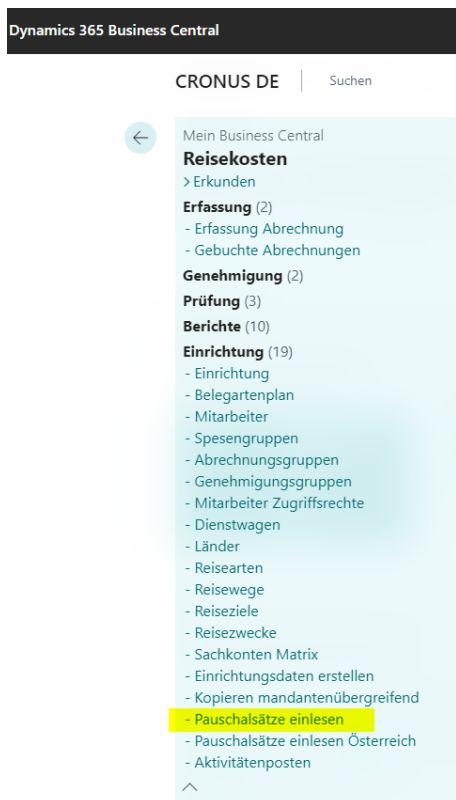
Dynamics 365 Business Central

CRONUS DE | Suchen

Mein Business Central
Reisekosten
> Erkunden
Erfassung (2)
- Erfassung Abrechnung
- Gebuchte Abrechnungen
Genehmigung (2)
Prüfung (3)
Berichte (10)
Einrichtung (19)
- Einrichtung
- Belegartenplan
- Mitarbeiter
- Spesengruppen
- Abrechnungsgruppen
- Genehmigungsgruppen
- Mitarbeiter Zugriffsrechte
- Dienstwagen
- Länder
- Reisearten
- Reisewege
- Reiseziele
- Reisezwecke
- Sachkonten Matrix
- Einrichtungsdaten erstellen
- Kopieren mandantenübergreifend
- Pauschalsätze einlesen
- Pauschalsätze einlesen Österreich
- Aktivitätenposten